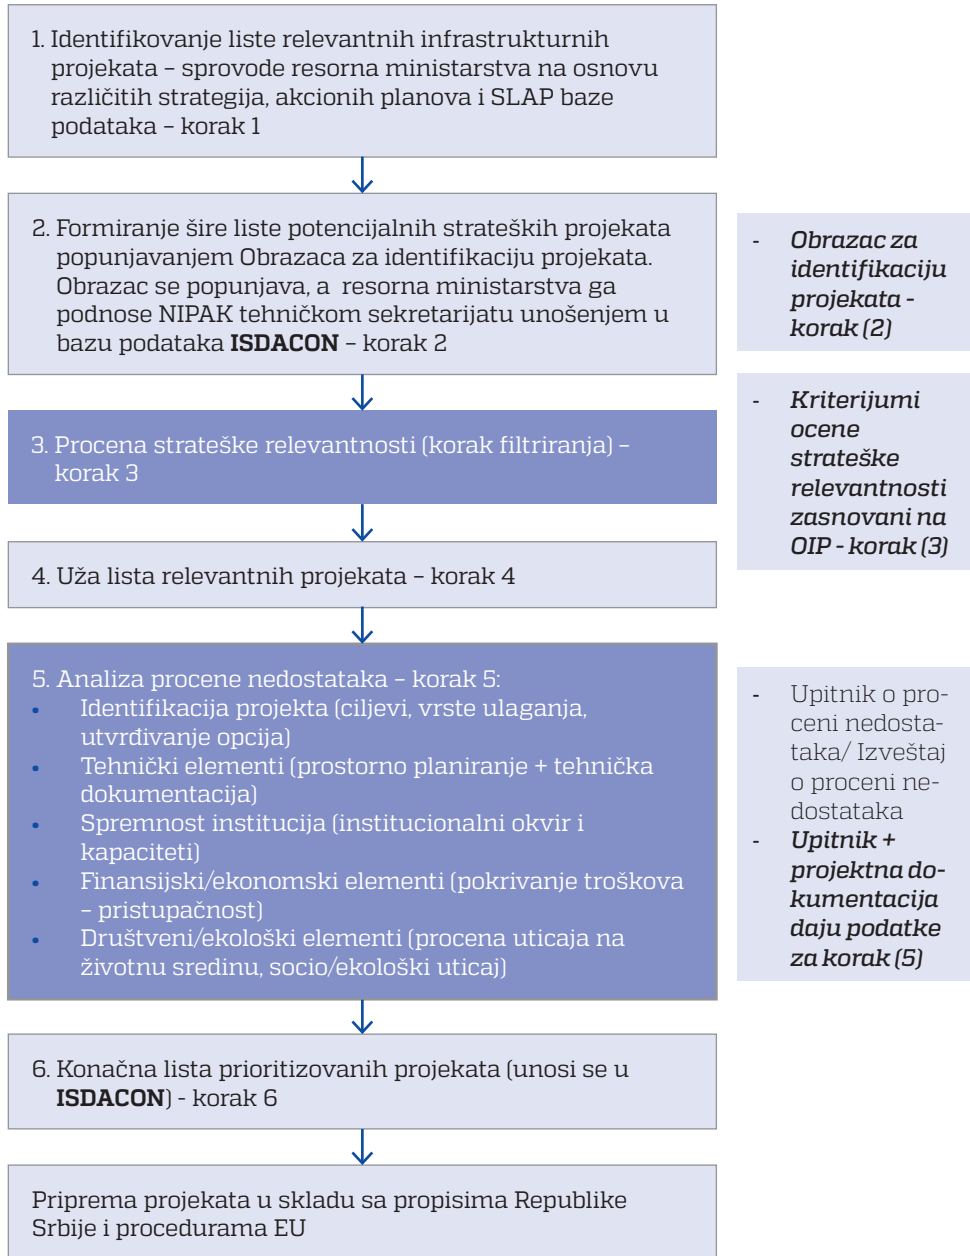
1. Identifikovanje liste relevantnih infrastrukturnih projekata – sprovode resorna ministarstva na osnovu različitih strategija, akcionih planova i SLAP baze podataka – korak 1

2. Formiranje šire liste potencijalnih strateških projekata popunjavanjem Obrazaca za identifikaciju projekata. Obrazac se popunjava, a resorna ministarstva ga podnose NIPAK tehničkom sekretarijatu unošenjem u bazu podataka **ISDACON** – korak 2

- *Obrazac za identifikaciju projekata - korak (2)*

3. Procena strateške relevantnosti (korak filtriranja) – korak 3

- *Kriterijumi ocene strateške relevantnosti zasnovani na OIP - korak (3)*

4. Uža lista relevantnih projekata – korak 4

5. Analiza procene nedostataka – korak 5:
• Identifikacija projekta (ciljevi, vrste ulaganja, utvrđivanje opcija)
• Tehnički elementi (prostorno planiranje + tehnička dokumentacija)
• Spremnost institucija (institucionalni okvir i kapaciteti)
• Finansijski/ekonomski elementi (pokrivanje troškova – pristupačnost)
• Društveni/ekološki elementi (procena uticaja na životnu sredinu, socio/ekološki uticaj)

- Upitnik o proceni nedostataka/ Izveštaj o proceni nedostataka
- *Upitnik + projektna dokumentacija daju podatke za korak (5)*

6. Konačna lista prioritizovanih projekata (unosi se u **ISDACON**) - korak 6

Priprema projekata u skladu sa propisima Republike Srbije i procedurama EU